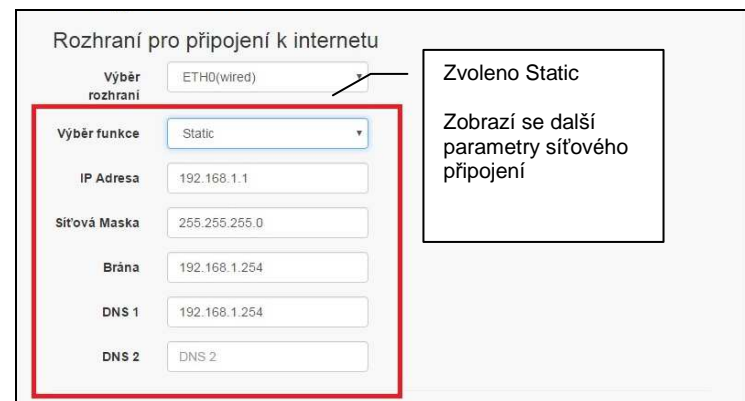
Rozhraní pro připojení k internetu

Výběr rozhraní ETH0(wired)

Zvoleno Static

Zobrazí se další parametry síťového připojení

Výběr funkce Static

IP Adresa 192.168.1.1

Síťová Maska 255.255.255.0

Brána 192.168.1.254

DNS 1 192.168.1.254

DNS 2 DNS 2